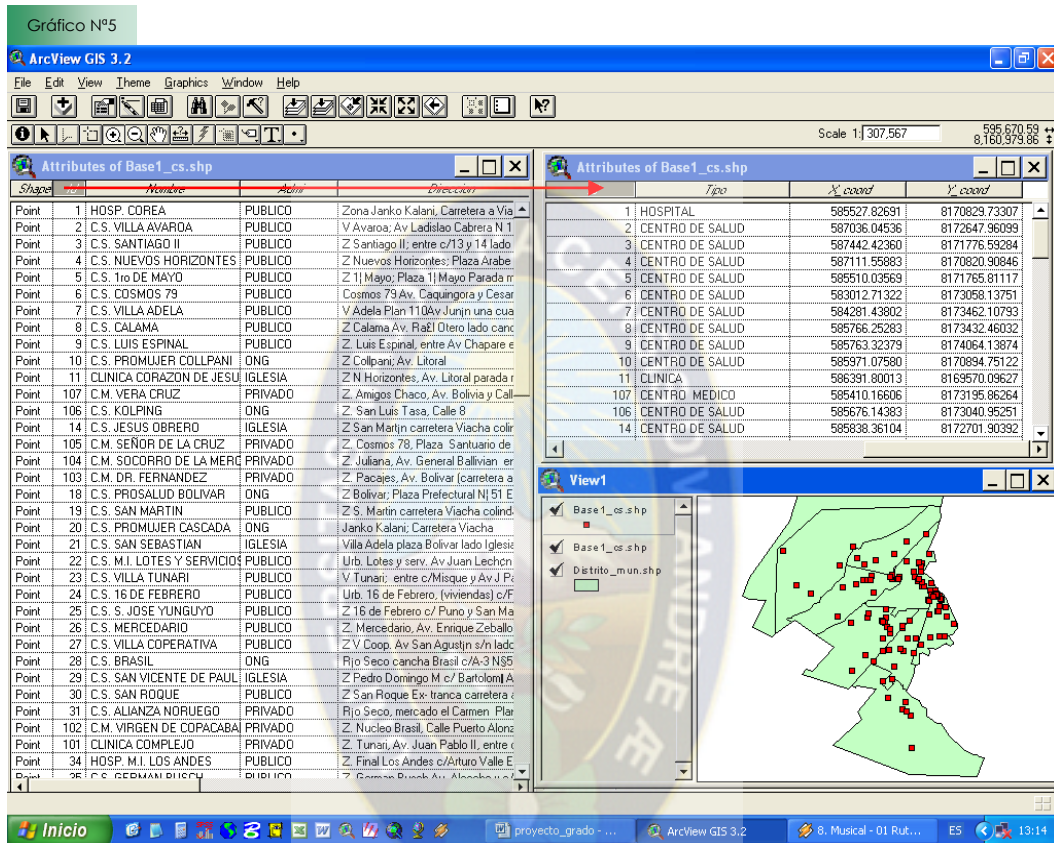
Gráfico Nº5

ArcView GIS 3.2

File Edit View Theme Graphics Window Help

Scale 1: 307,567

595,670.59
8,160,979.86

Attributes of Base1_cs.shp

| Shape | Id | Nombre | Adm | Direccion |
|---|---|---|---|---|
| Point | 1 | HOSP. COREA | PUBLICO | Zona Janko Kalani, Carretera a Via |
| Point | 2 | C.S. VILLA AVAROA | PUBLICO | V Avaroa; Av Ladislao Cabrera N 1 |
| Point | 3 | C.S. SANTIAGO II | PUBLICO | Z Santiago II; entre c/13 y 14 lado |
| Point | 4 | C.S. NUEVOS HORIZONTES | PUBLICO | Z Nuevos Horizontes; Plaza Arabe |
| Point | 5 | C.S. 1ro DE MAYO | PUBLICO | Z 1¦ Mayo; Plaza 1¦ Mayo Parada m |
| Point | 6 | C.S. COSMOS 79 | PUBLICO | Cosmos 79 Av. Caquingora y Cesar |
| Point | 7 | C.S. VILLA ADELA | PUBLICO | V Adela Plan 110Av Junjn una cua |
| Point | 8 | C.S. CALAMA | PUBLICO | Z Calama Av. Ra£l Otero lado canc |
| Point | 9 | C.S. LUIS ESPINAL | PUBLICO | Z. Luis Espinal, entre Av Chapare e |
| Point | 10 | C.S. PROMUJER COLLPANI | ONG | Z Collpani; Av. Litoral |
| Point | 11 | CLINICA CORAZON DE JESU | IGLESIA | Z N Horizontes, Av. Litoral parada r |
| Point | 107 | C.M. VERA CRUZ | PRIVADO | Z. Amigos Chaco, Av. Bolivia y Call |
| Point | 106 | C.S. KOLPING | ONG | Z. San Luis Tasa, Calle 8 |
| Point | 14 | C.S. JESUS OBRERO | IGLESIA | Z San Martjn carretera Viacha colir |
| Point | 105 | C.M. SEÑOR DE LA CRUZ | PRIVADO | Z. Cosmos 78, Plaza Santuario de |
| Point | 104 | C.M. SOCORRO DE LA MERC | PRIVADO | Z. Juliana, Av. General Ballivian en |
| Point | 103 | C.M. DR. FERNANDEZ | PRIVADO | Z. Pacajes, Av. Bolivar (carretera a |
| Point | 18 | C.S. PROSALUD BOLIVAR | ONG | Z Bolivar; Plaza Prefectural N¦ 51 E |
| Point | 19 | C.S. SAN MARTIN | PUBLICO | Z S. Martin carretera Viacha colind |
| Point | 20 | C.S. PROMUJER CASCADA | ONG | Janko Kalani; Carretera Viacha |
| Point | 21 | C.S. SAN SEBASTIAN | IGLESIA | Villa Adela plaza Bolivar lado Iglesia |
| Point | 22 | C.S. M.I. LOTES Y SERVICIOS | PUBLICO | Urb. Lotes y serv. Av Juan Lechçn |
| Point | 23 | C.S. VILLA TUNARI | PUBLICO | V Tunari; entre c/Misque y Av J Pa |
| Point | 24 | C.S. 16 DE FEBRERO | PUBLICO | Urb. 16 de Febrero, (viviendas) c/F |
| Point | 25 | C.S. S. JOSE YUNGUYO | PUBLICO | Z 16 de Febrero c/ Puno y San Ma |
| Point | 26 | C.S. MERCEDARIO | PUBLICO | Z. Mercedario, Av. Enrique Zeballo |
| Point | 27 | C.S. VILLA COPERATIVA | PUBLICO | Z V Coop. Av San Agustjn s/n ladc |
| Point | 28 | C.S. BRASIL | ONG | Rjo Seco cancha Brasil c/A-3 N§5 |
| Point | 29 | C.S. SAN VICENTE DE PAUL | IGLESIA | Z Pedro Domingo M c/ Bartolom| A |
| Point | 30 | C.S. SAN ROQUE | PUBLICO | Z San Roque Ex- tranca carretera a |
| Point | 31 | C.S. ALIANZA NORUEGO | PRIVADO | Rjo Seco, mercado el Carmen Plar |
| Point | 102 | C.M. VIRGEN DE COPACABA | PRIVADO | Z. Nucleo Brasil, Calle Puerto Alonz |
| Point | 101 | CLINICA COMPLEJO | PRIVADO | Z. Tunari, Av. Juan Pablo II, entre c |
| Point | 34 | HOSP. M.I. LOS ANDES | PUBLICO | Z. Final Los Andes c/Arturo Valle E |
| Point | 35 | C.S. GERMAN BUSCH | PUBLICO | Z. German Busch Av. Alcocha y c/ |

Attributes of Base1_cs.shp

| | Tipo | X_coord | Y_coord |
|---|---|---|---|
| 1 | HOSPITAL | 585527.82691 | 8170829.73307 |
| 2 | CENTRO DE SALUD | 587036.04536 | 8172647.96099 |
| 3 | CENTRO DE SALUD | 587442.42360 | 8171776.59284 |
| 4 | CENTRO DE SALUD | 587111.55883 | 8170820.90846 |
| 5 | CENTRO DE SALUD | 585510.03569 | 8171765.81117 |
| 6 | CENTRO DE SALUD | 583012.71322 | 8173058.13751 |
| 7 | CENTRO DE SALUD | 584281.43802 | 8173462.10793 |
| 8 | CENTRO DE SALUD | 585766.25283 | 8173432.46032 |
| 9 | CENTRO DE SALUD | 585763.32379 | 8174064.13874 |
| 10 | CENTRO DE SALUD | 585971.07580 | 8170894.75122 |
| 11 | CLINICA | 586391.80013 | 8169570.09627 |
| 107 | CENTRO MEDICO | 585410.16606 | 8173195.86264 |
| 106 | CENTRO DE SALUD | 585676.14383 | 8173040.95251 |
| 14 | CENTRO DE SALUD | 585838.36104 | 8172701.90392 |

View1

Base1_cs.shp
Base1_cs.shp
Distrito_mun.shp

Inicio | proyecto_grado - ... | ArcView GIS 3.2 | 8. Musical - 01 Rut... | ES | 13:14